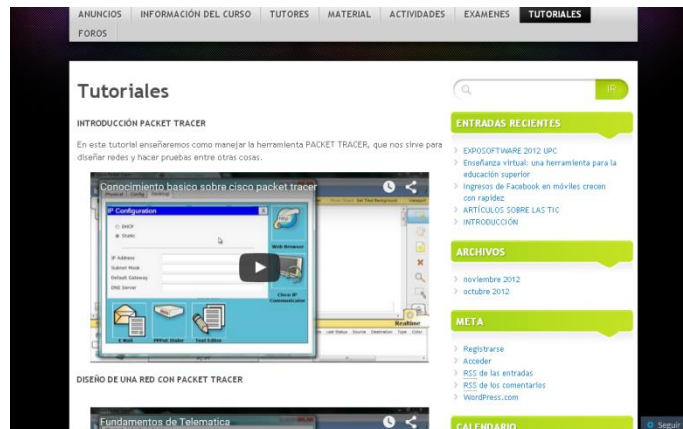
ANUNCIOS | INFORMACIÓN DEL CURSO | TUTORES | MATERIAL | ACTIVIDADES | EXAMENES | TUTORIALES
FOROS

Tutoriales

INTRODUCCIÓN PACKET TRACER

En este tutorial enseñaremos como manejar la herramienta PACKET TRACER, que nos sirve para diseñar redes y hacer pruebas entre otras cosas.

Conocimiento basico sobre cisco packet tracer

IP Configuration
DHCP
Static
IP Address
Subnet Mask
Default Gateway
DNS Server
Web Browser
Cisco IP Communicator
E Mail
PPPoE Dialer
Text Editor
Realtime

DISEÑO DE UNA RED CON PACKET TRACER

Fundamentos de Telematica

IR

ENTRADAS RECIENTES
EXPOSOFTWARE 2012 UPC
Enseñanza virtual: una herramienta para la educación superior
Ingresos de Facebook en móviles crecen con rapidez
ARTÍCULOS SOBRE LAS TIC
INTRODUCCIÓN

ARCHIVOS
noviembre 2012
octubre 2012

META
Registrarse
Acceder
RSS de las entradas
RSS de los comentarios
WordPress.com

CALENDARIO

Seguir